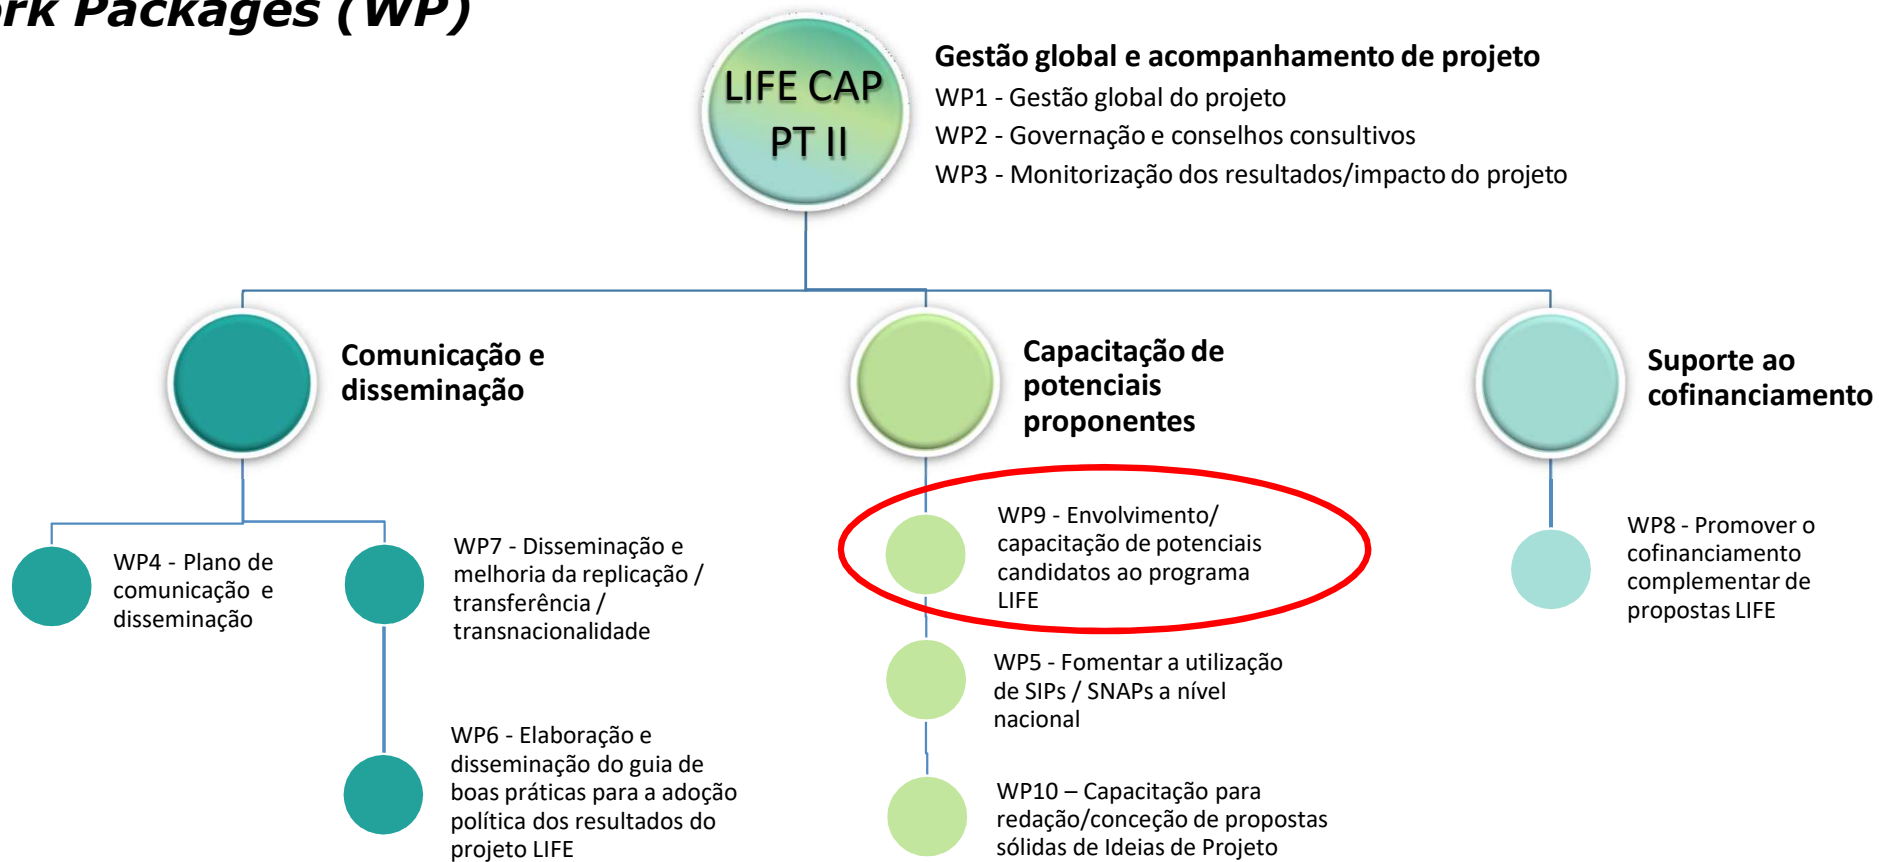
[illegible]rk Packages (WP)

LIFE CAP PT II

Gestão global e acompanhamento de projeto
WP1 - Gestão global do projeto
WP2 - Governação e conselhos consultivos
WP3 - Monitorização dos resultados/impacto do projeto

Comunicação e disseminação

WP4 - Plano de comunicação e disseminação

WP7 - Disseminação e melhoria da replicação / transferência / transnacionalidade

WP6 - Elaboração e disseminação do guia de boas práticas para a adoção política dos resultados do projeto LIFE

Capacitação de potenciais proponentes

WP9 - Envolvimento/ capacitação de potenciais candidatos ao programa LIFE

WP5 - Fomentar a utilização de SIPs / SNAPs a nível nacional

WP10 – Capacitação para redação/conceção de propostas sólidas de Ideias de Projeto

Suporte ao cofinanciamento

WP8 - Promover o cofinanciamento complementar de propostas LIFE